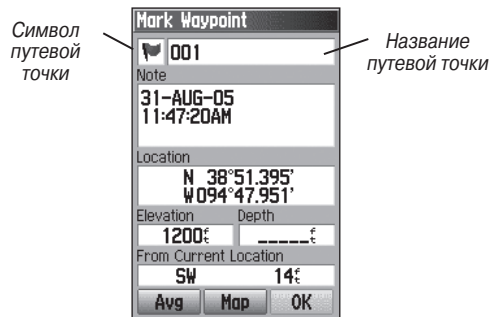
Символ путевой точки

Mark Waypoint

001

Название путевой точки

Note

31-AUG-05
11:47:20AM

Location

N 38°51.395'
W094°47.951'

Elevation

Depth

1200ft

_____ft

From Current Location

SW

14ft

Avg

Map

OK